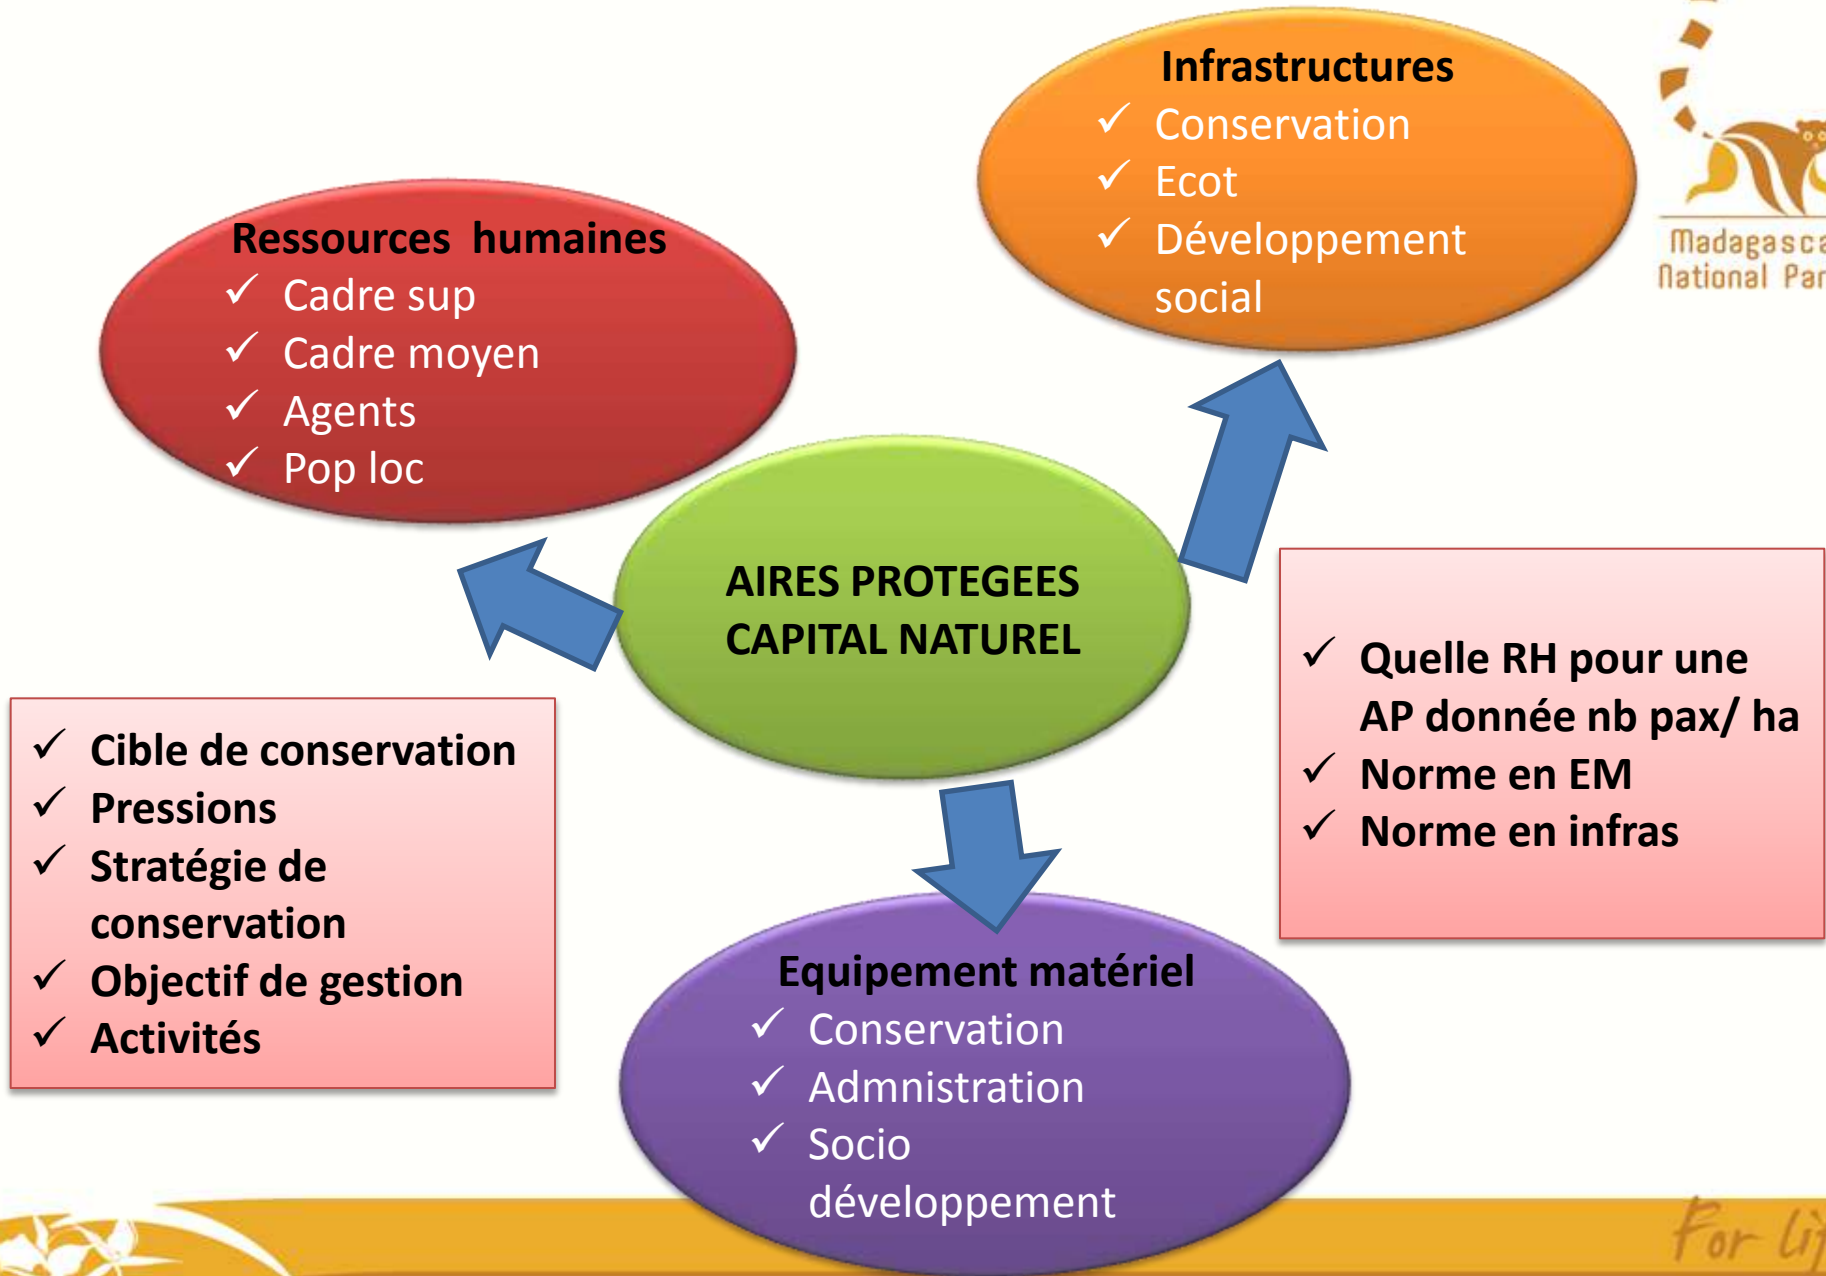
Ressources humaines
✓ Cadre sup
✓ Cadre moyen
✓ Agents
✓ Pop loc

Infrastructures
✓ Conservation
✓ Ecot
✓ Développement social

Madagasca
National Par

AIRES PROTEGEES
CAPITAL NATUREL

✓ Quelle RH pour une AP donnée nb pax/ ha
✓ Norme en EM
✓ Norme en infras

✓ Cible de conservation
✓ Pressions
✓ Stratégie de conservation
✓ Objectif de gestion
✓ Activités

Equipement matériel
✓ Conservation
✓ Admnistration
✓ Socio développement

For li